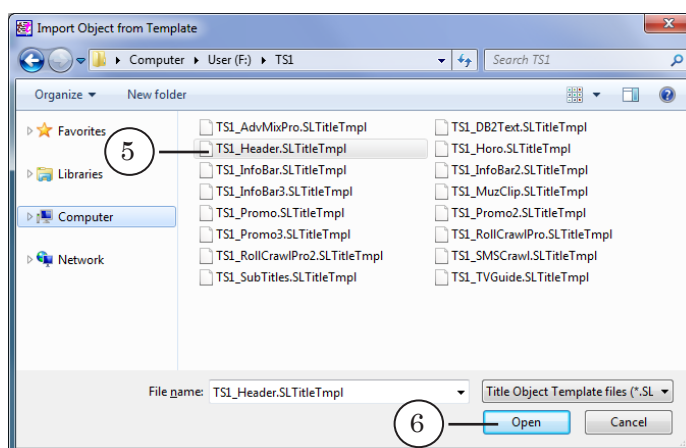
Import Object from Template

Computer ▸ User (F:) ▸ TS1

Search TS1

Organize ▾ New folder

Favorites

Libraries

Computer

Network

TS1_AdvMixPro.SLTitleTmpl
TS1_Header.SLTitleTmpl
TS1_InfoBar.SLTitleTmpl
TS1_InfoBar3.SLTitleTmpl
TS1_Promo.SLTitleTmpl
TS1_Promo3.SLTitleTmpl
TS1_RollCrawlPro2.SLTitleTmpl
TS1_SubTitles.SLTitleTmpl

TS1_DB2Text.SLTitleTmpl
TS1_Horo.SLTitleTmpl
TS1_InfoBar2.SLTitleTmpl
TS1_MuzClip.SLTitleTmpl
TS1_Promo2.SLTitleTmpl
TS1_RollCrawlPro.SLTitleTmpl
TS1_SMSCrawl.SLTitleTmpl
TS1_TVGuide.SLTitleTmpl

5

File name: TS1_Header.SLTitleTmpl

Title Object Template files (*.SL

6

Open

Cancel